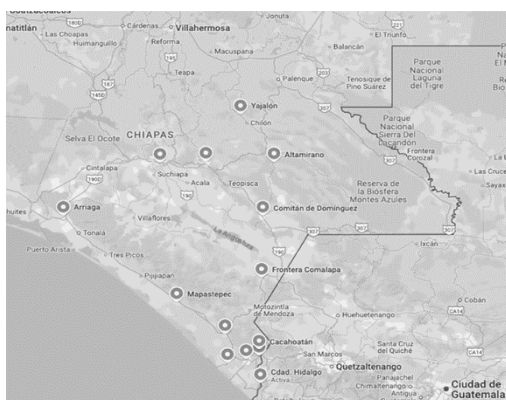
Coatzacoalcos
natitlán
Cárdenas
Villahermosa
Jonuta
El Triunfo
Las Choapas
Huimanguillo
Reforma
Macuspana
Balancán
Teapa
Palenque
Tenosique de Pino Suárez
Parque Nacional Laguna del Tigre
Yajalón
Chilón
Selva El Ocote
CHIAPAS
Altamirano
Parque Nacional Sierra Del Lacandón
Frontera Corozal
Cintalapa
Suchiapa
Acala
Teopisca
Reserva de la Biosfera Montes Azules
Arriaga
Villaflores
Comitán de Domínguez
Tonalá
La Angostura
Puerto Arista
Tres Picos
Frontera Comalapa
Ixcán
Pijijiapan
Mapastepec
Motozintla de Mendoza
Huehuetenango
Cobán
Cacahoatán
San Marcos
Santa Cruz del Quiché
Quetzaltenango
Cdad. Hidalgo
Chimaltenango
Antigua
Ciudad de Guatemala